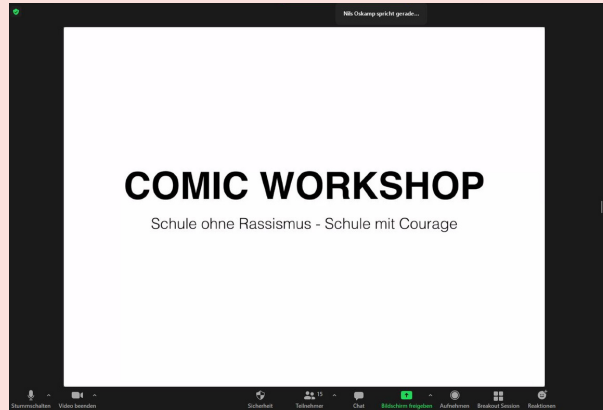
Nils Oskamp spricht gerade...

COMIC WORKSHOP

Schule ohne Rassismus - Schule mit Courage

Stummschalten Video beenden Sicherheit 15 Teilnehmer Chat Bildschirm freigeben Aufnehmen Breakout Session Reaktionen